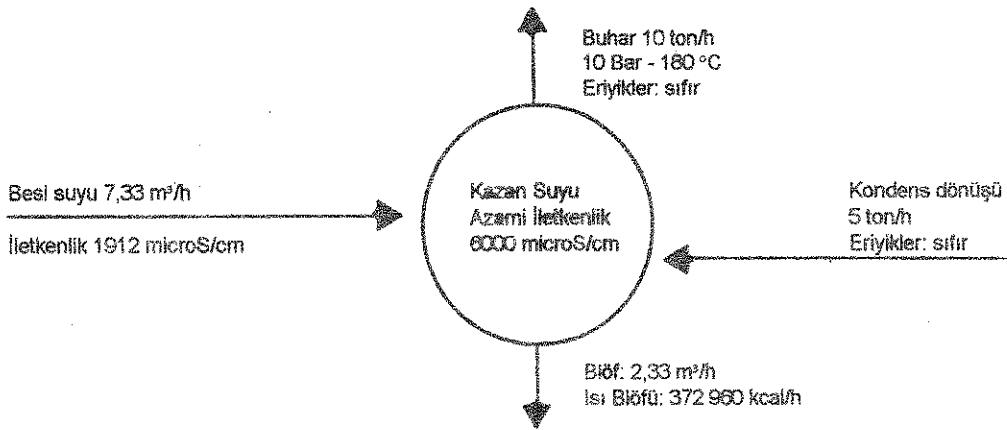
Buhar 10 ton/h
10 Bar - 180 °C
Eriyikler: sıfır

Besi suyu 7,33 m³/h

İletkenlik 1912 microS/cm

Kazan Suyu
Azami İletkenlik
6000 microS/cm

Kondens dönüşü
5 ton/h
Eriyikler: sıfır

Blöf: 2,33 m³/h
Isı Blöfü: 372 960 kcal/h